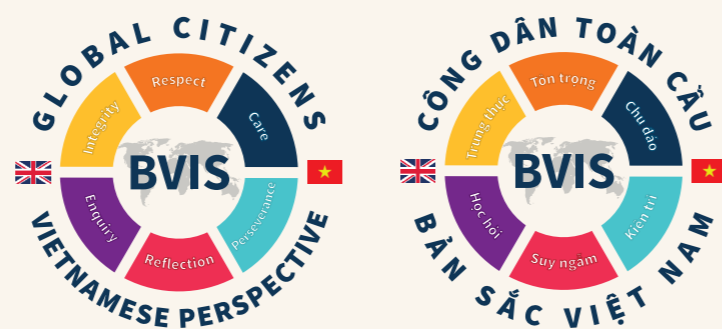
GLOBAL CITIZENS

Respect

Integrity

Care

BVIS

Enquiry

Perseverance

Reflection

VIETNAMESE PERSPECTIVE

CÔNG DÂN TOÀN CẦU

Tôn trọng

Trung thực

Chu đáo

BVIS

Học hỏi

Kiên trì

Suy ngẫm

BẢN SẮC VIỆT NAM